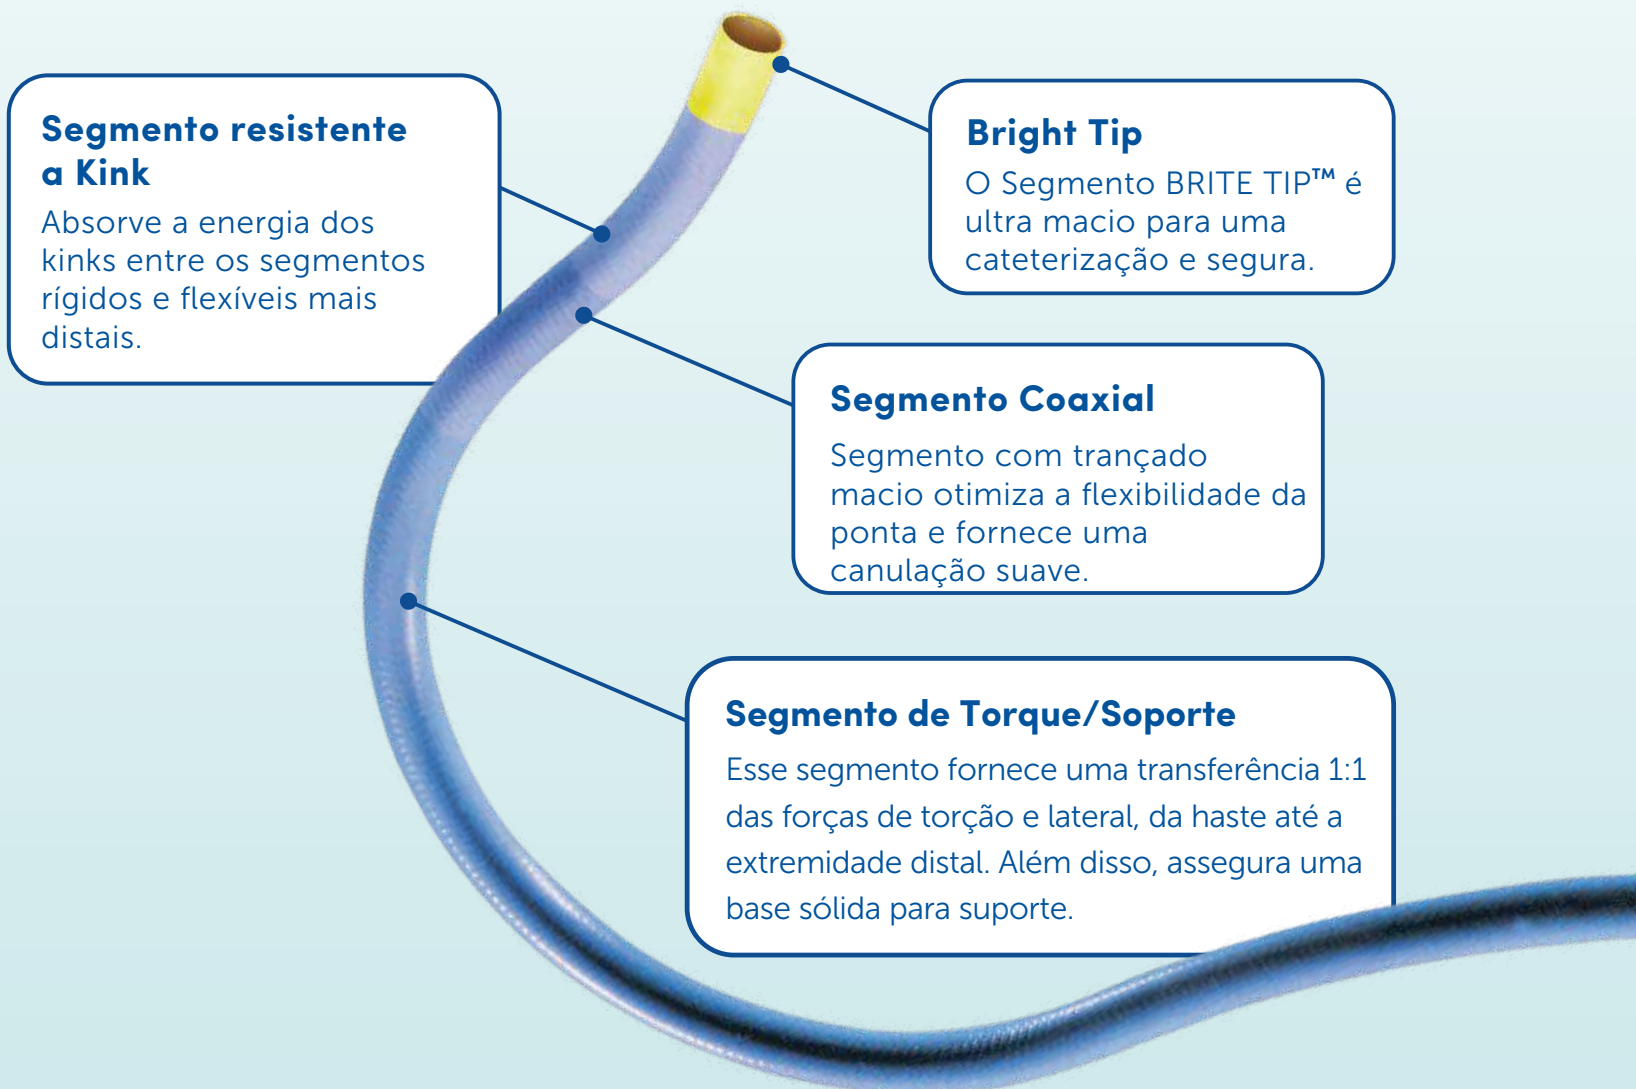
Segmento resistente a Kink

Absorve a energia dos kinks entre os segmentos rígidos e flexíveis mais distais.

Bright Tip

O Segmento BRITE TIP™ é ultra macio para uma cateterização e segura.

Segmento Coaxial

Segmento com trançado macio otimiza a flexibilidade da ponta e fornece uma canulação suave.

Segmento de Torque/Soporte

Esse segmento fornece uma transferência 1:1 das forças de torção e lateral, da haste até a extremidade distal. Além disso, assegura uma base sólida para suporte.